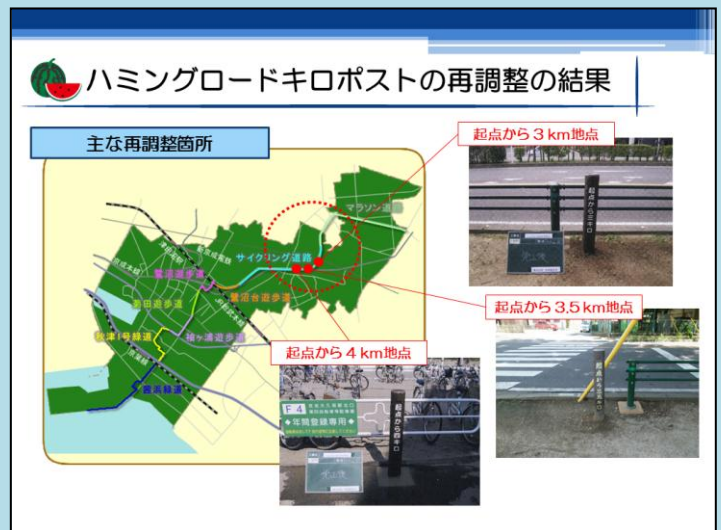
ハミングロードキロポストの再調整の結果

主な再調整箇所

起点から３km地点

起点から3.5km地点

起点から４km地点

マラソン道路

サイクリング道路

篠崎道参道

新田道参道

行徳台遊参道

長津1号緑道

新浜緑道

起点から三キロ

起点から四キロ

F 4

◆歩行者専用◆